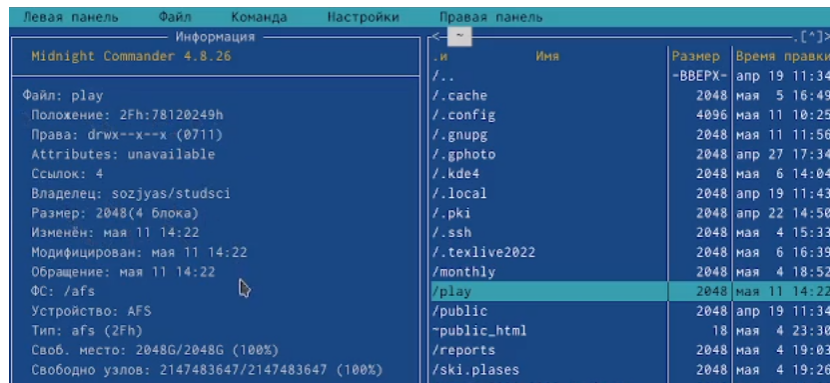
Левая панель   Файл   Команда   Настройки   Правая панель

Информация

Midnight Commander 4.8.26

Файл: play
Положение: 2Fh:78120249h
Права: drwx--x--x (0711)
Attributes: unavailable
Ссылок: 4
Владелец: sozjyas/studsci
Размер: 2048(4 блока)
Изменён: мая 11 14:22
Модифицирован: мая 11 14:22
Обращение: мая 11 14:22
ФС: /afs
Устройство: AFS
Тип: afs (2Fh)
Своб. место: 2048G/2048G (100%)
Свободно узлов: 2147483647/2147483647 (100%)

<- ~ .[^]>

| .и | Имя | Размер | Время правки |
|---|---|---|---|
| /.. | | -ВВЕРХ- | апр 19 11:34 |
| /.cache | | 2048 | мая 5 16:49 |
| /.config | | 4096 | мая 11 10:25 |
| /.gnupg | | 2048 | мая 11 11:56 |
| /.gphoto | | 2048 | апр 27 17:34 |
| /.kde4 | | 2048 | мая 6 14:04 |
| /.local | | 2048 | апр 19 11:43 |
| /.pki | | 2048 | апр 22 14:50 |
| /.ssh | | 2048 | мая 4 15:33 |
| /.texlive2022 | | 2048 | мая 6 16:39 |
| /monthly | | 2048 | мая 4 18:52 |
| /play | | 2048 | мая 11 14:22 |
| /public | | 2048 | апр 19 11:34 |
| ~public_html | | 18 | мая 4 23:30 |
| /reports | | 2048 | мая 4 19:03 |
| /ski.plases | | 2048 | мая 4 19:26 |